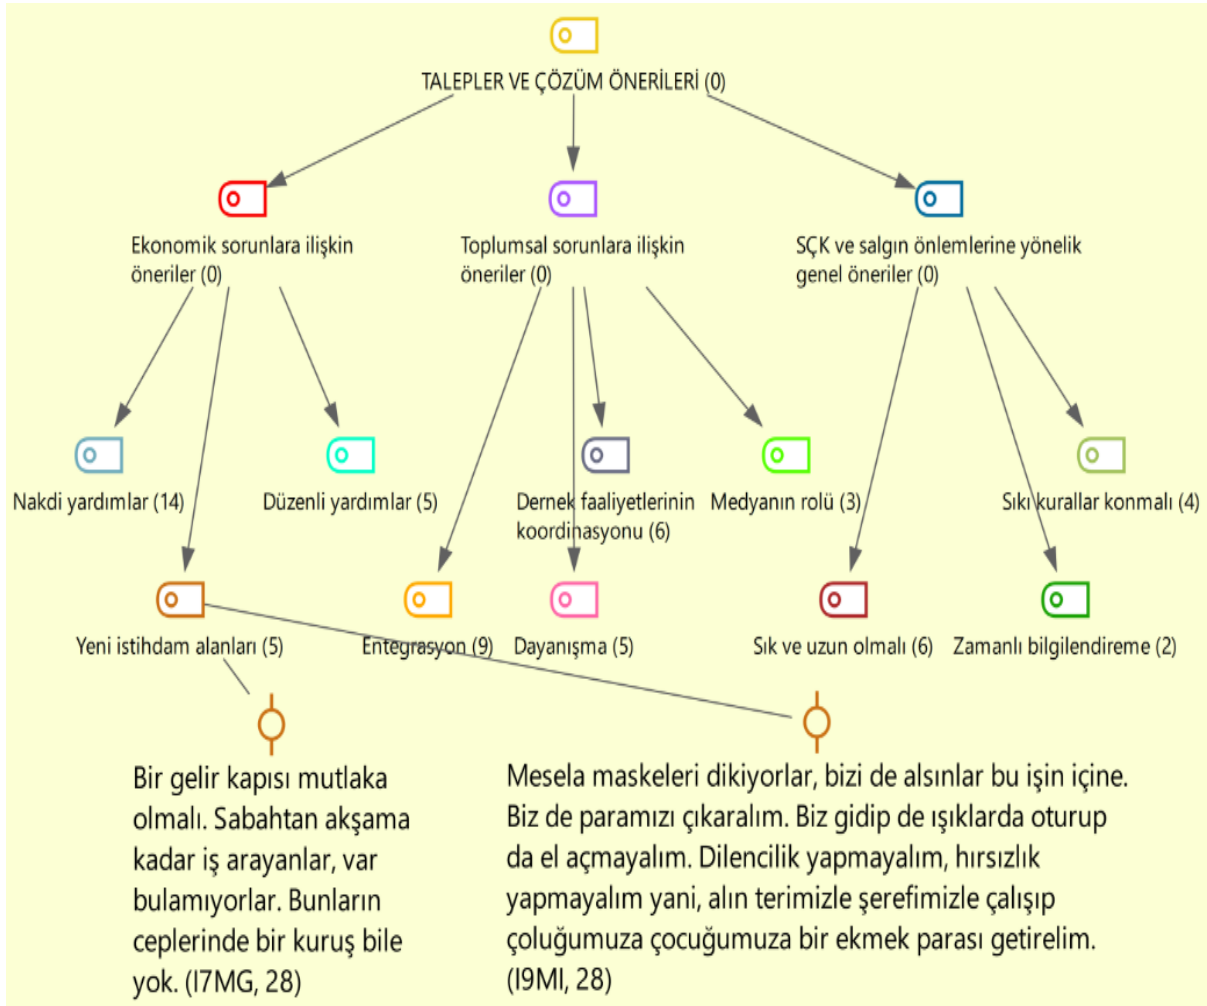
TALEPLER VE ÇÖZÜM ÖNERİLERİ (0)

Ekonomik sorunlara ilişkin öneriler (0)

Toplumsal sorunlara ilişkin öneriler (0)

SÇK ve salgın önlemlerine yönelik genel öneriler (0)

Nakdi yardımlar (14)

Düzenli yardımlar (5)

Dernek faaliyetlerinin koordinasyonu (6)

Medyanın rolü (3)

Sıkı kurallar konmalı (4)

Yeni istihdam alanları (5)

Entegrasyon (9)

Dayanışma (5)

Sık ve uzun olmalı (6)

Zamanlı bilgilendireme (2)

Bir gelir kapısı mutlaka olmalı. Sabahtan akşama kadar iş arayanlar, var bulamıyorlar. Bunların ceplerinde bir kuruş bile yok. (I7MG, 28)

Mesela maskeleri dikiyorlar, bizi de alsınlar bu işin içine. Biz de paramızı çıkaralım. Biz gidip de ışıklarda oturup da el açmayalım. Dilencilik yapmayalım, hırsızlık yapmayalım yani, alın terimizle şerefimizle çalışıp çoluğumuza çocuğumuza bir ekmek parası getirelim. (I9MI, 28)